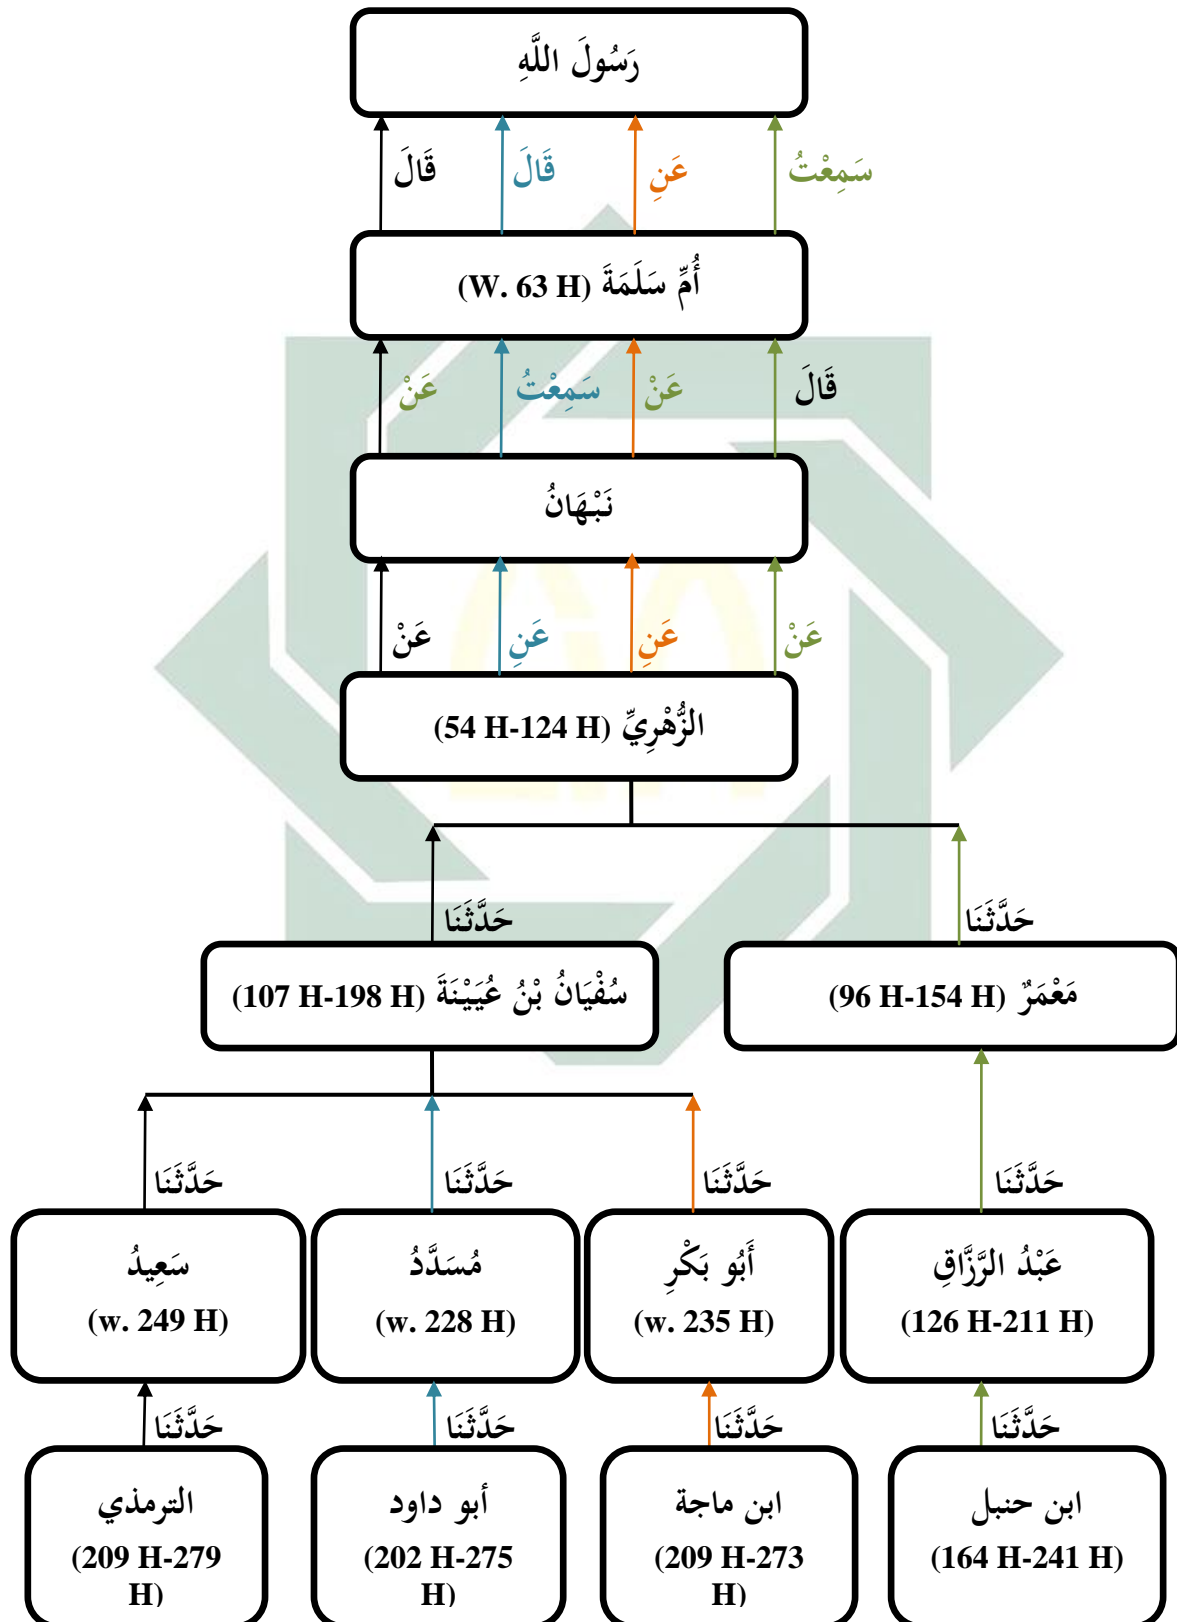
رَسُولَ اللَّهِ

قَالَ قَالَ عَنِ سَمِعْتُ

أُمِّ سَلَمَةَ (W. 63 H)

عَنْ سَمِعْتُ عَنْ قَالَ

نَبْهَانُ

عَنْ عَنِ عَنِ عَنْ

الزُّهْرِيِّ (54 H-124 H)

حَدَّثَنَا حَدَّثَنَا

سُفْيَانُ بْنُ عُيَيْنَةَ (107 H-198 H)

مَعْمَرٌ (96 H-154 H)

حَدَّثَنَا حَدَّثَنَا حَدَّثَنَا حَدَّثَنَا

سَعِيدُ (w. 249 H)

مُسَدَّدُ (w. 228 H)

أَبُو بَكْرِ (w. 235 H)

عَبْدُ الرَّزَّاقِ (126 H-211 H)

حَدَّثَنَا حَدَّثَنَا حَدَّثَنَا حَدَّثَنَا

الترمذي (209 H-279 H)

أبو داود (202 H-275 H)

ابن ماجة (209 H-273 H)

ابن حنبل (164 H-241 H)